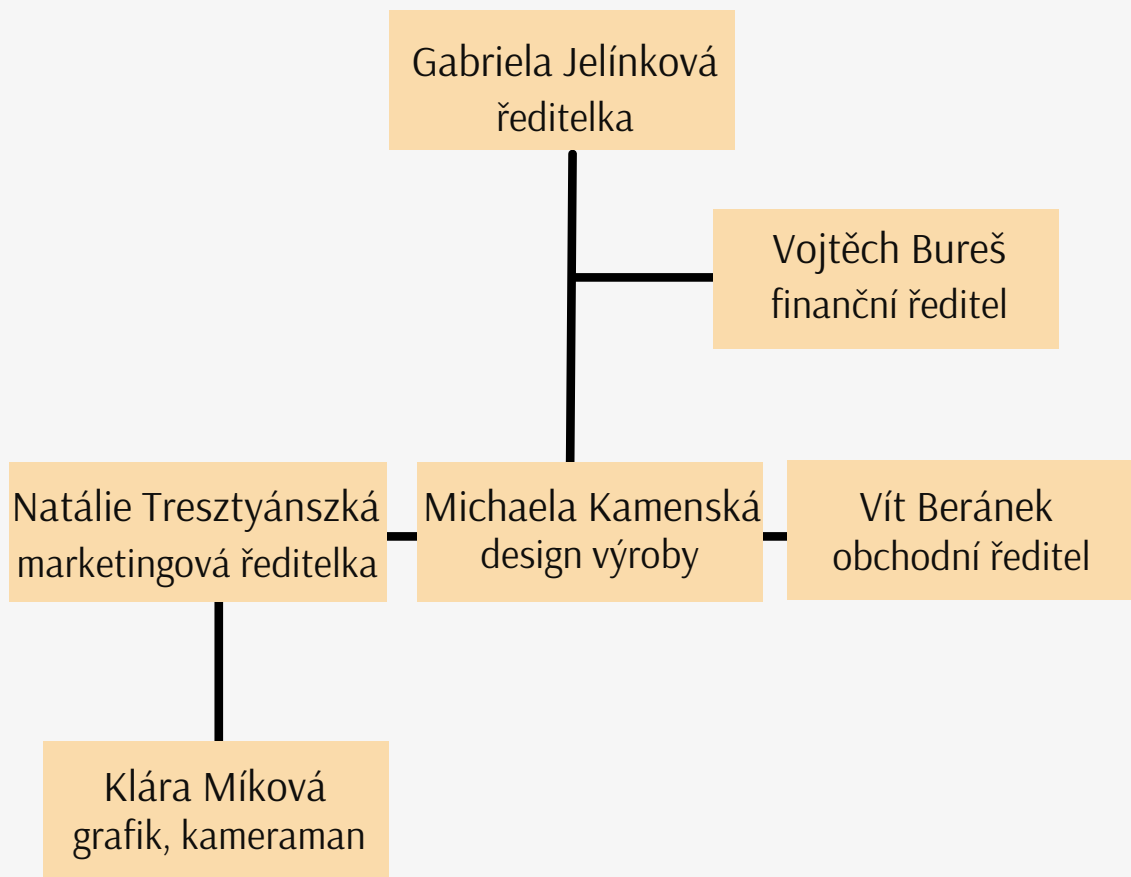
Gabriela Jelínková
ředitelka

Vojtěch Bureš
finanční ředitel

Natálie Tresztyánszká
marketingová ředitelka

Michaela Kamenská
design výroby

Vít Beránek
obchodní ředitel

Klára Míková
grafik, kameraman